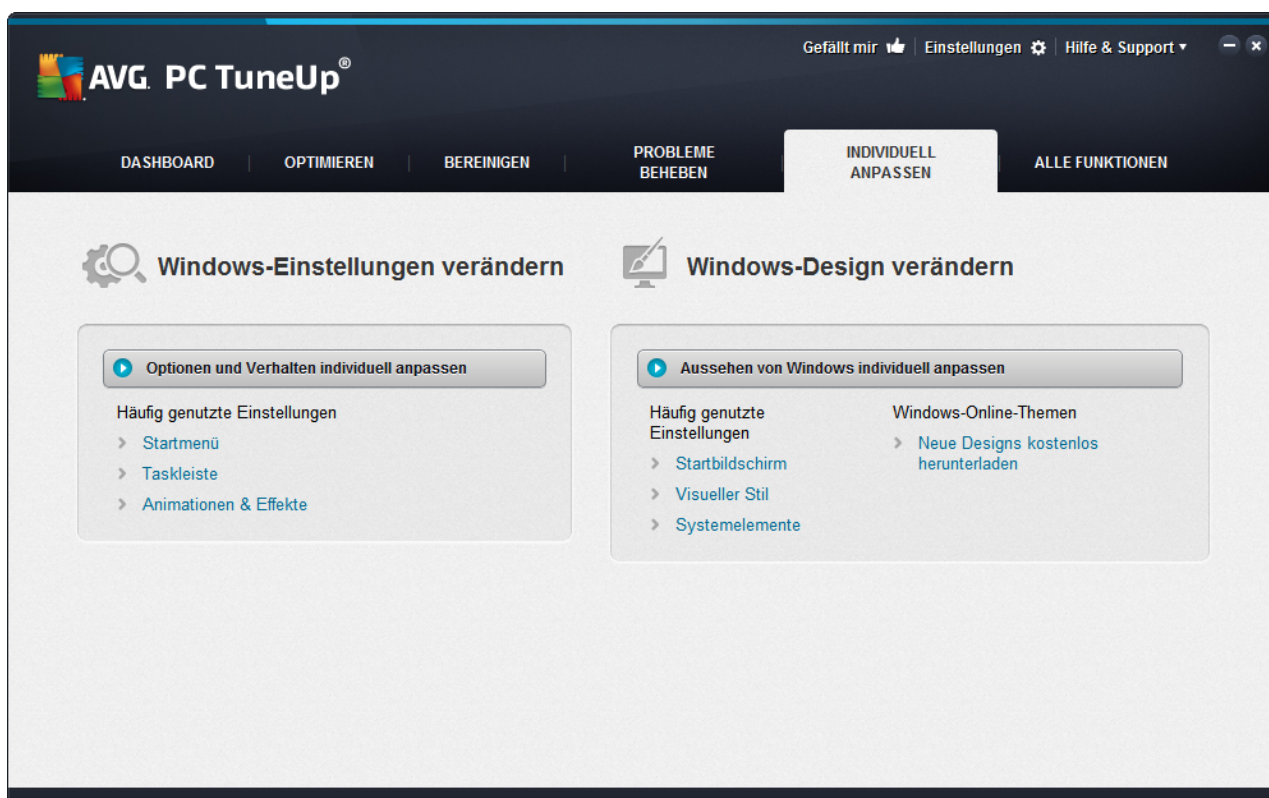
AVG. PC TuneUp®

Gefällt mir | Einstellungen | Hilfe & Support ▾

DASHBOARD | OPTIMIEREN | BEREINIGEN | PROBLEME BEHEBEN | INDIVIDUELL ANPASSEN | ALLE FUNKTIONEN

Windows-Einstellungen verändern

Optionen und Verhalten individuell anpassen

Häufig genutzte Einstellungen

› Startmenü
› Taskleiste
› Animationen & Effekte

Windows-Design verändern

Aussehen von Windows individuell anpassen

Häufig genutzte Einstellungen

› Startbildschirm
› Visueller Stil
› Systemelemente

Windows-Online-Themen

› Neue Designs kostenlos herunterladen